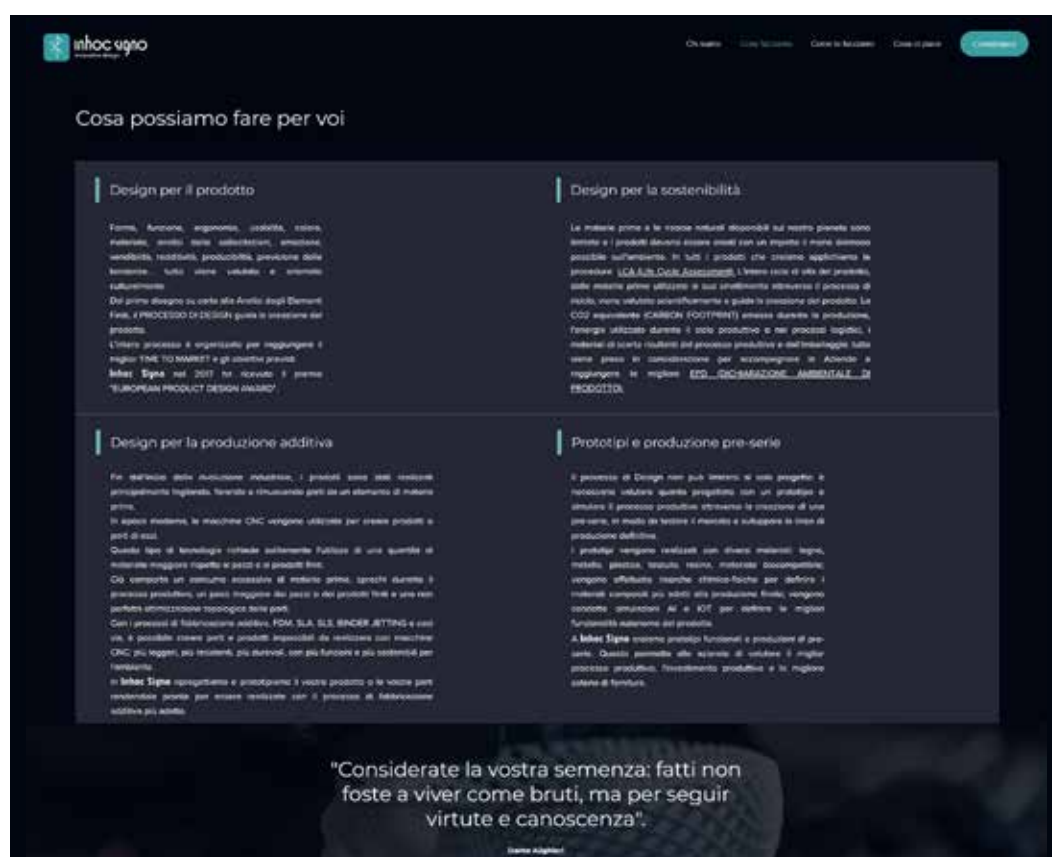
inhoc signo

Chi siamo   Cosa facciamo   Come lo facciamo   Cosa ci piace   Contattaci

Cosa possiamo fare per voi

Design per il prodotto

Forma, funzione, ergonomia, usabilità, colore, materiale, analisi delle sollecitazioni, emozione, vendibilità, redditività, producibilità, previsione delle tendenze... tutto viene valutato e orientato culturalmente.
Dal primo disegno su carta alle Analisi degli Elementi Finiti, il PROCESSO DI DESIGN guida la creazione del prodotto.
L'intero processo è organizzato per raggiungere il miglior TIME TO MARKET e gli obiettivi previsti.
Inhoc Signo nel 2017 ha ricevuto il premio "EUROPEAN PRODUCT DESIGN AWARD".

Design per la sostenibilità

Le materie prime e le risorse naturali disponibili sul nostro pianeta sono limitate e i prodotti devono essere creati con un impatto il meno dannoso possibile sull'ambiente. In tutti i prodotti che creiamo applichiamo le procedure LCA (Life Cycle Assessment). L'intero ciclo di vita del prodotto, dalle materie prime utilizzate al suo smaltimento attraverso il processo di riciclo, viene valutato scientificamente e guida la creazione del prodotto. La CO2 equivalente (CARBON FOOTPRINT) emessa durante la produzione, l'energia utilizzata durante il ciclo produttivo e nei processi logistici, i materiali di scarto risultanti dal processo produttivo e dall'imballaggio: tutto viene preso in considerazione per accompagnare le Aziende a raggiungere le migliori EPD (DICHIARAZIONE AMBIENTALE DI PRODOTTO).

Design per la produzione additiva

Fin dall'inizio della rivoluzione industriale, i prodotti sono stati realizzati principalmente togliendo, forando e rimuovendo parti da un elemento di materia prima.
In epoca moderna, le macchine CNC vengono utilizzate per creare prodotti o parti di essi.
Questo tipo di tecnologia richiede solitamente l'utilizzo di una quantità di materiale maggiore rispetto ai pezzi o ai prodotti finiti.
Ciò comporta un consumo eccessivo di materie prime, sprechi durante il processo produttivo, un peso maggiore dei pezzi o dei prodotti finiti e una non perfetta ottimizzazione topologica delle parti.
Con i processi di fabbricazione additiva, FDM, SLA, SLS, BINDER JETTING e così via, è possibile creare parti e prodotti impossibili da realizzare con macchine CNC: più leggeri, più resistenti, più durevoli, con più funzioni e più sostenibili per l'ambiente.
In Inhoc Signo riprogettiamo e prototipiamo il vostro prodotto o le vostre parti rendendole pronte per essere realizzate con il processo di fabbricazione additiva più adatto.

Prototipi e produzione pre-serie

Il processo di Design non può limitarsi al solo progetto: è necessario valutare quanto progettato con un prototipo e simulare il processo produttivo attraverso la creazione di una pre-serie, in modo da testare il mercato e sviluppare le linee di produzione definitive.
I prototipi vengono realizzati con diversi materiali: legno, metallo, plastica, tessuto, resina, materiali biocompatibili; vengono effettuate ricerche chimico-fisiche per definire i materiali compositi più adatti alla produzione finale; vengono condotte simulazioni AI e IOT per definire le migliori funzionalità elettroniche del prodotto.
A Inhoc Signo creiamo prototipi funzionali e produzioni di pre-serie. Questo permette alle aziende di valutare il miglior processo produttivo, l'investimento produttivo e la migliore catena di fornitura.

"Considerate la vostra semenza: fatti non foste a viver come bruti, ma per seguir virtute e canoscenza".

Dante Alighieri